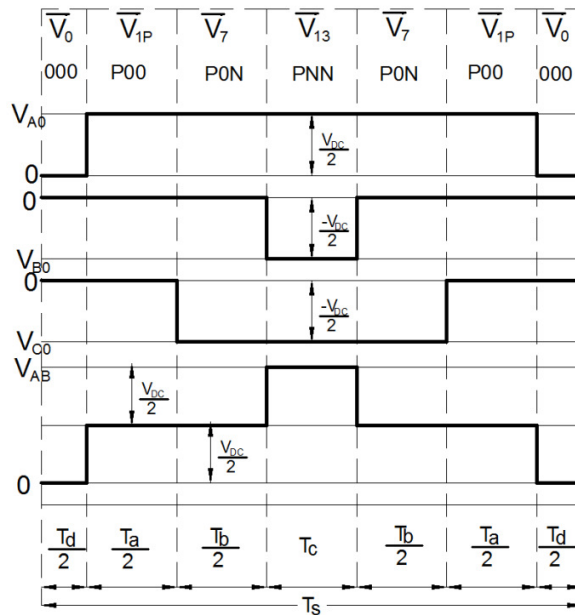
$\overline{V_0}$ $\overline{V_{1P}}$ $\overline{V_7}$ $\overline{V_{13}}$ $\overline{V_7}$ $\overline{V_{1P}}$ $\overline{V_0}$

000 P00 P0N PNN P0N P00 000

$V_{A0}$

$\frac{V_{DC}}{2}$

0

0

$\frac{-V_{DC}}{2}$

$V_{B0}$

0

$\frac{-V_{DC}}{2}$

$V_{C0}$

$V_{AB}$

$\frac{V_{DC}}{2}$

$\frac{V_{DC}}{2}$

0

$\frac{T_d}{2}$ $\frac{T_a}{2}$ $\frac{T_b}{2}$ $T_c$ $\frac{T_b}{2}$ $\frac{T_a}{2}$ $\frac{T_d}{2}$

$T_S$